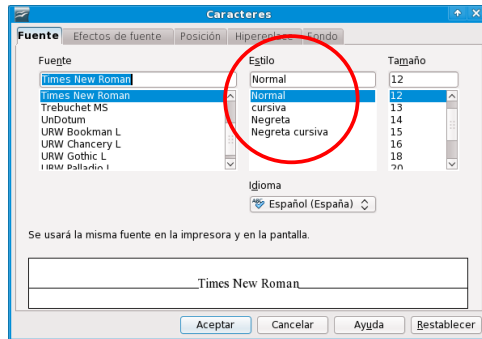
Caracteres

Fuente | Efectos de fuente | Posición | Hiperenlace | Fondo

Fuente
Times New Roman
Times New Roman
Trebuchet MS
UnDotum
URW Bookman L
URW Chancery L
URW Gothic L
URW Palladio L

Estilo
Normal
Normal
cursiva
Negreta
Negreta cursiva

Tamaño
12
12
13
14
15
16
18
20

Idioma
Español (España)

Se usará la misma fuente en la impresora y en la pantalla.

Times New Roman

Aceptar | Cancelar | Ayuda | Restablecer